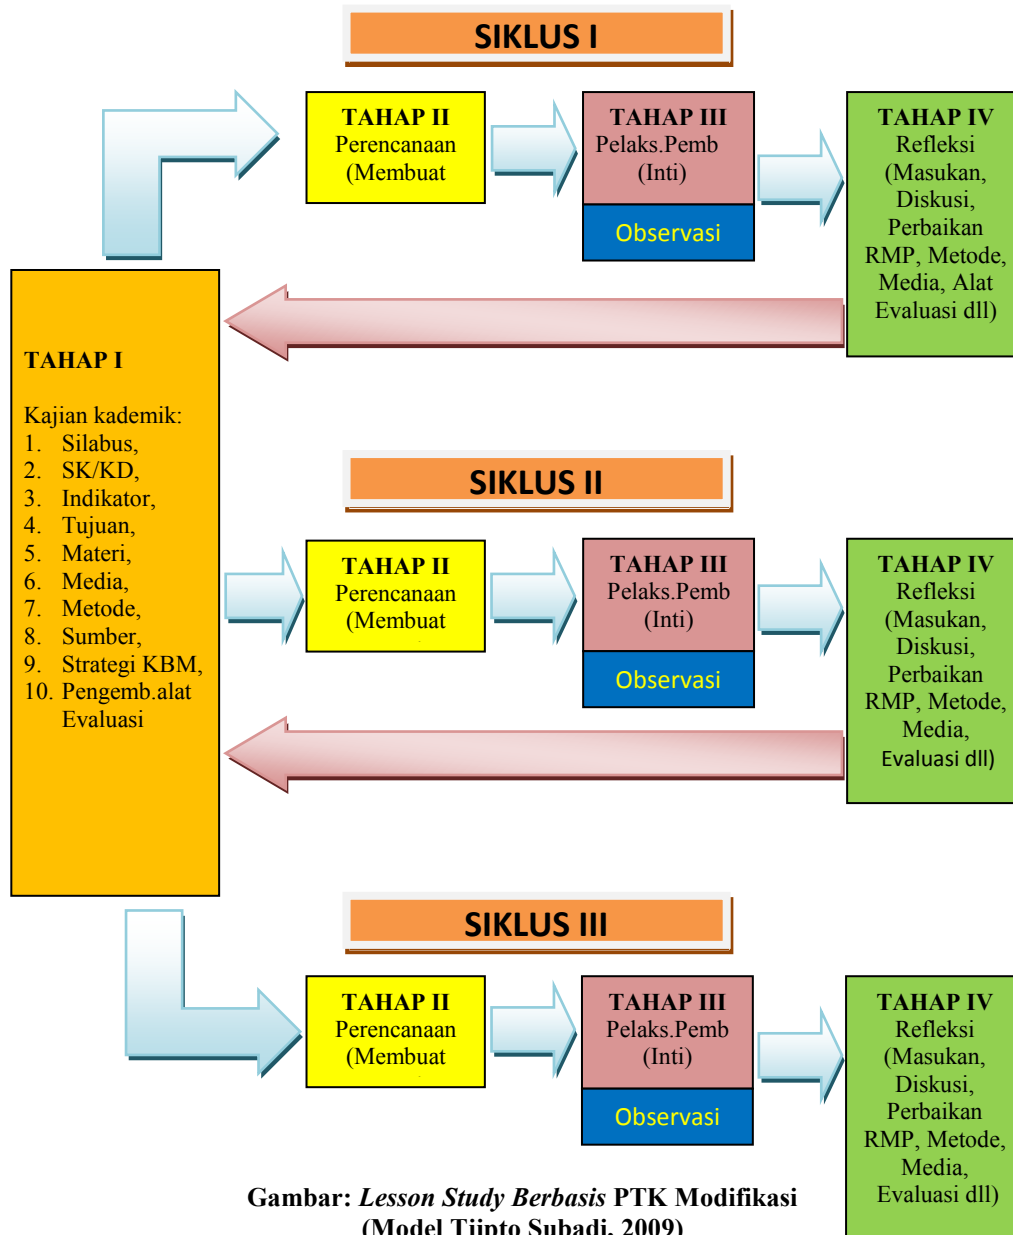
SIKLUS I

TAHAP II
Perencanaan
(Membuat

TAHAP III
Pelaks.Pemb
(Inti)

Observasi

TAHAP IV
Refleksi
(Masukan, Diskusi, Perbaikan RMP, Metode, Media, Alat Evaluasi dll)

TAHAP I

Kajian kademik:
1. Silabus,
2. SK/KD,
3. Indikator,
4. Tujuan,
5. Materi,
6. Media,
7. Metode,
8. Sumber,
9. Strategi KBM,
10. Pengemb.alat Evaluasi

SIKLUS II

TAHAP II
Perencanaan
(Membuat

TAHAP III
Pelaks.Pemb
(Inti)

Observasi

TAHAP IV
Refleksi
(Masukan, Diskusi, Perbaikan RMP, Metode, Media, Evaluasi dll)

SIKLUS III

TAHAP II
Perencanaan
(Membuat

TAHAP III
Pelaks.Pemb
(Inti)

Observasi

TAHAP IV
Refleksi
(Masukan, Diskusi, Perbaikan RMP, Metode, Media, Evaluasi dll)

Gambar: *Lesson Study Berbasis* PTK Modifikasi
(Model Tjipto Subadi, 2009)